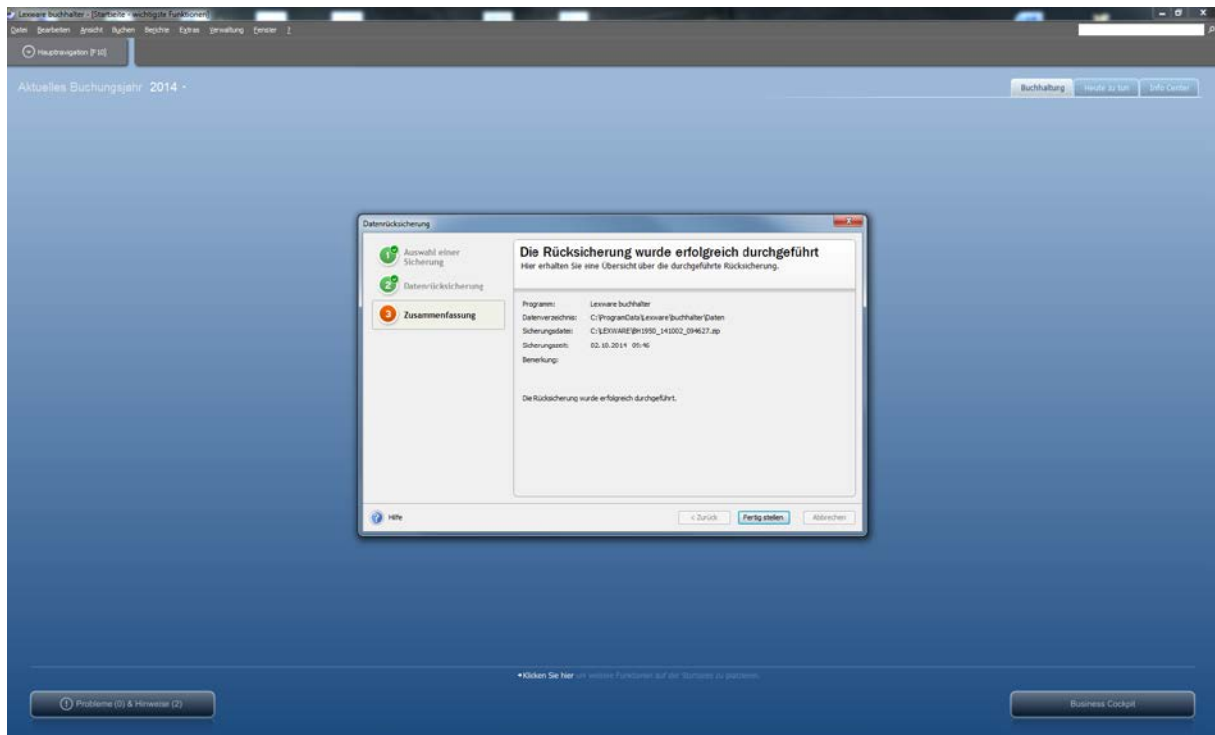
Lexware buchhalter - [Startseite - wichtigste Funktionen]

Datei Bearbeiten Ansicht Buchen Berichte Extras Verwaltung Fenster ?

Hauptnavigation [F10]

Aktuelles Buchungsjahr 2014

Buchhaltung Heute zu tun Info Center

Datenrücksicherung

1 Auswahl einer Sicherung
2 Datenrücksicherung
3 Zusammenfassung

Die Rücksicherung wurde erfolgreich durchgeführt
Hier erhalten Sie eine Übersicht über die durchgeführte Rücksicherung.

| | |
|---|---|
| Programm: | Lexware buchhalter |
| Datenverzeichnis: | C:\ProgramData\Lexware\buchhalter\Daten |
| Sicherungsdatei: | C:\LEXWARE\BH1950_141002_094627.zip |
| Sicherungszeit: | 02.10.2014 09:46 |
| Bemerkung: | |

Die Rücksicherung wurde erfolgreich durchgeführt.

Hilfe

< Zurück Fertig stellen Abbrechen

• Klicken Sie hier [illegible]

Probleme (0) & Hinweise (2)

Business Cockpit